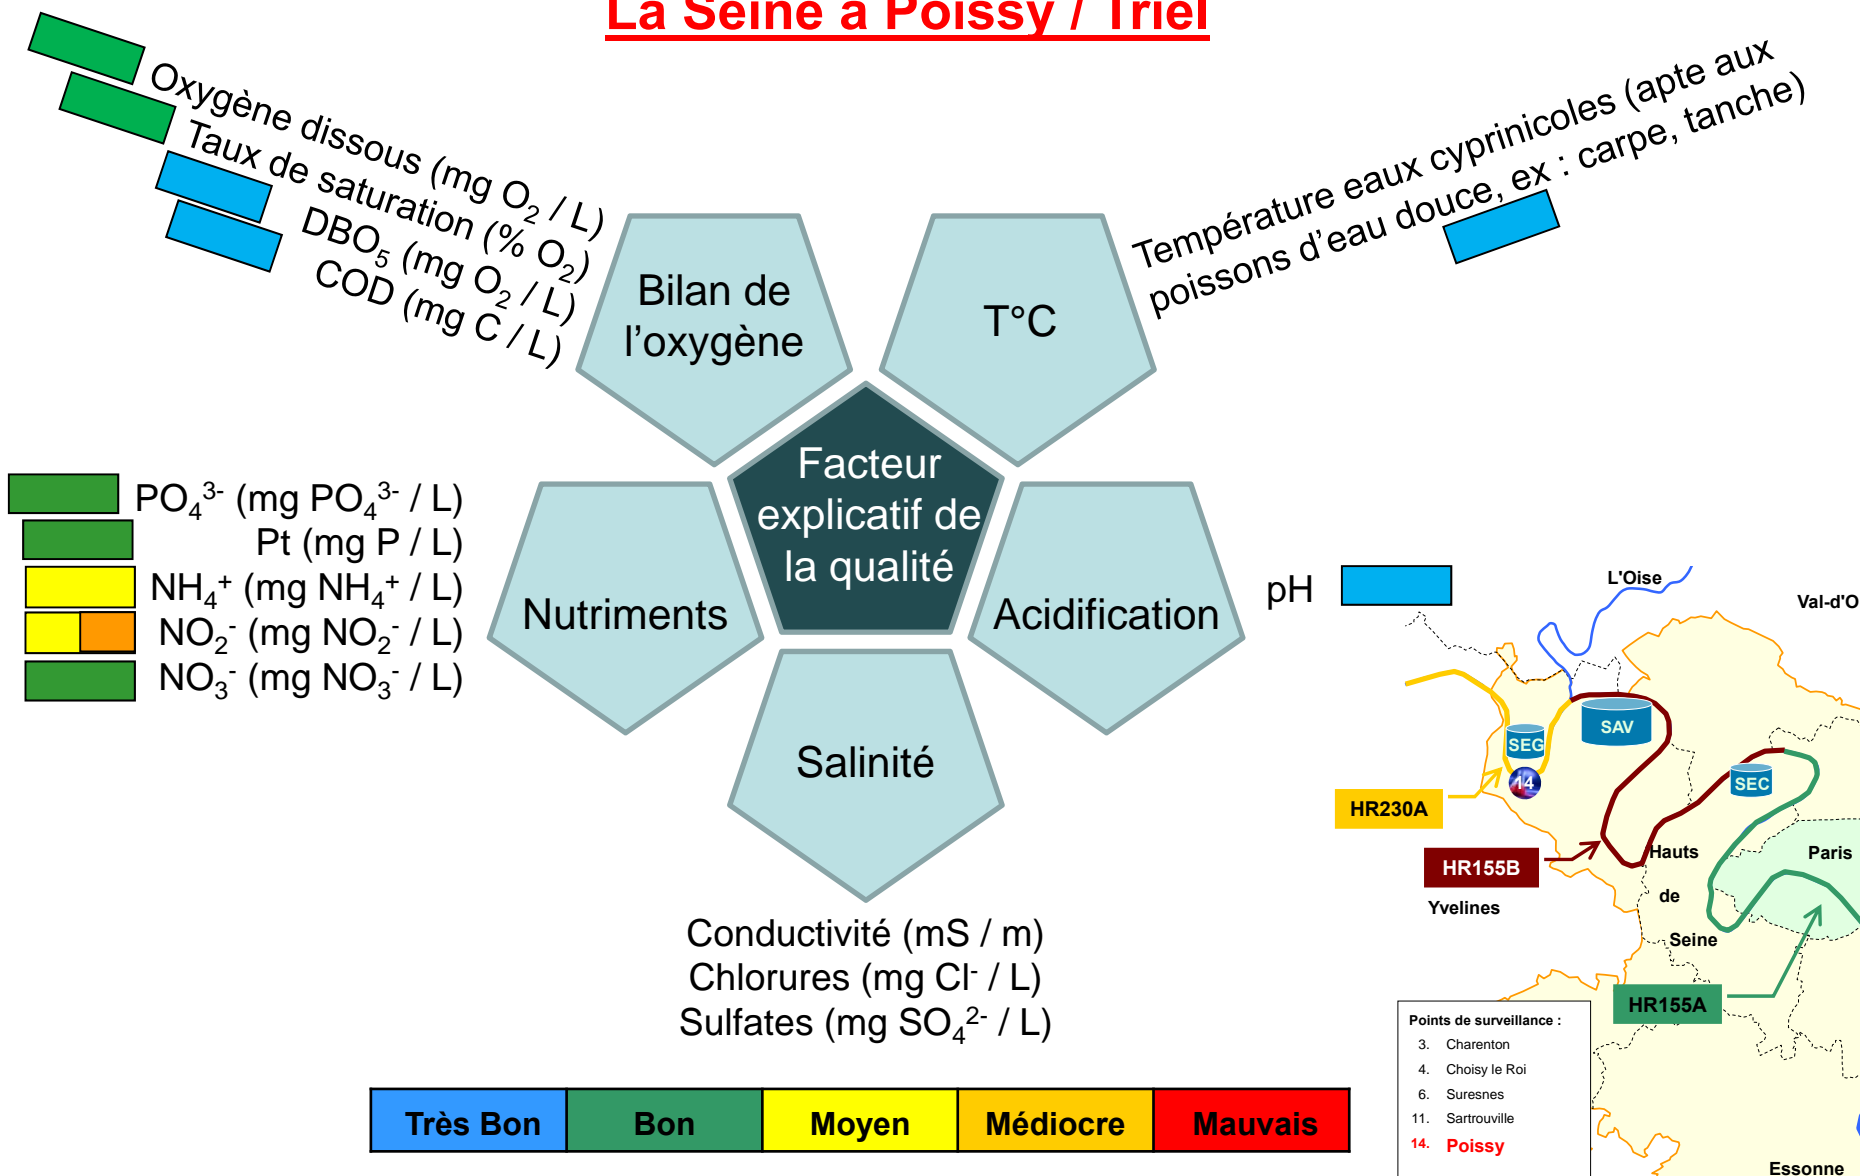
La Seine à Poissy / Triel

Oxygène dissous (mg $O_2$ / L)
Taux de saturation (% $O_2$)
$DBO_5$ (mg $O_2$ / L)
COD (mg C / L)

Bilan de l'oxygène

T°C

Température eaux cyprinicoles (apte aux poissons d'eau douce, ex : carpe, tanche)

$PO_4^{3-}$ (mg $PO_4^{3-}$ / L)
Pt (mg P / L)
$NH_4^+$ (mg $NH_4^+$ / L)
$NO_2^-$ (mg $NO_2^-$ / L)
$NO_3^-$ (mg $NO_3^-$ / L)

Facteur explicatif de la qualité

Nutriments

Acidification

pH

Salinité

Conductivité (mS / m)
Chlorures (mg $Cl^-$ / L)
Sulfates (mg $SO_4^{2-}$ / L)

| Très Bon | Bon | Moyen | Médiocre | Mauvais |
|---|---|---|---|---|

L'Oise
Val-d'O
SAV
SEG
14
SEC
HR230A
HR155B
Yvelines
Hauts de Seine
Paris
HR155A
Essonne

Points de surveillance :
3. Charenton
4. Choisy le Roi
6. Suresnes
11. Sartrouville
14. Poissy